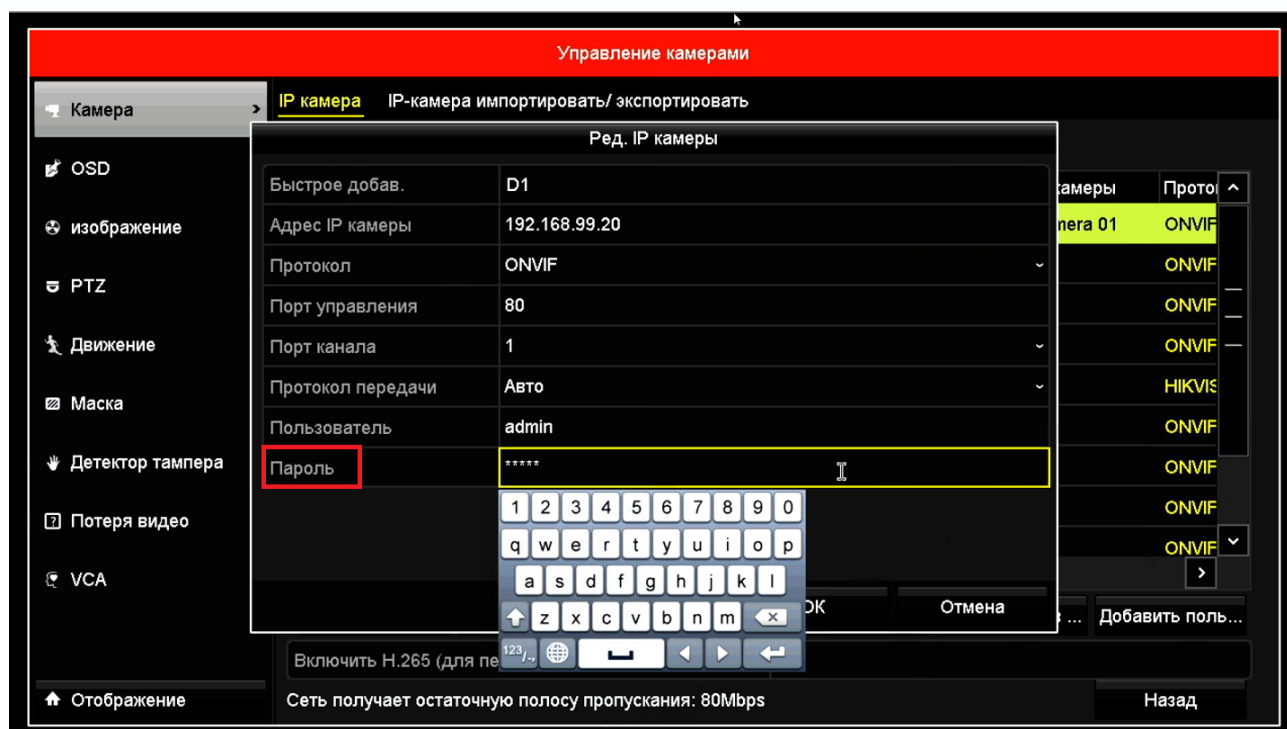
Управление камерами

Камера

OSD

изображение

PTZ

Движение

Маска

Детектор тампера

Потеря видео

VCA

Отображение

IP камера IP-камера импортировать/ экспортировать

Ред. IP камеры

| Быстрое добав. | D1 |
|---|---|
| Адрес IP камеры | 192.168.99.20 |
| Протокол | ONVIF |
| Порт управления | 80 |
| Порт канала | 1 |
| Протокол передачи | Авто |
| Пользователь | admin |
| Пароль | ***** |

1 2 3 4 5 6 7 8 9 0
q w e r t y u i o p
a s d f g h j k l
z x c v b n m
123/.,

ОК Отмена

камеры Прото
mera 01 ONVIF
ONVIF
ONVIF
ONVIF
HIKVIS
ONVIF
ONVIF
ONVIF
ONVIF

... Добавить поль...

Включить H.265 (для пе

Сеть получает остаточную полосу пропускания: 80Mbps

Назад